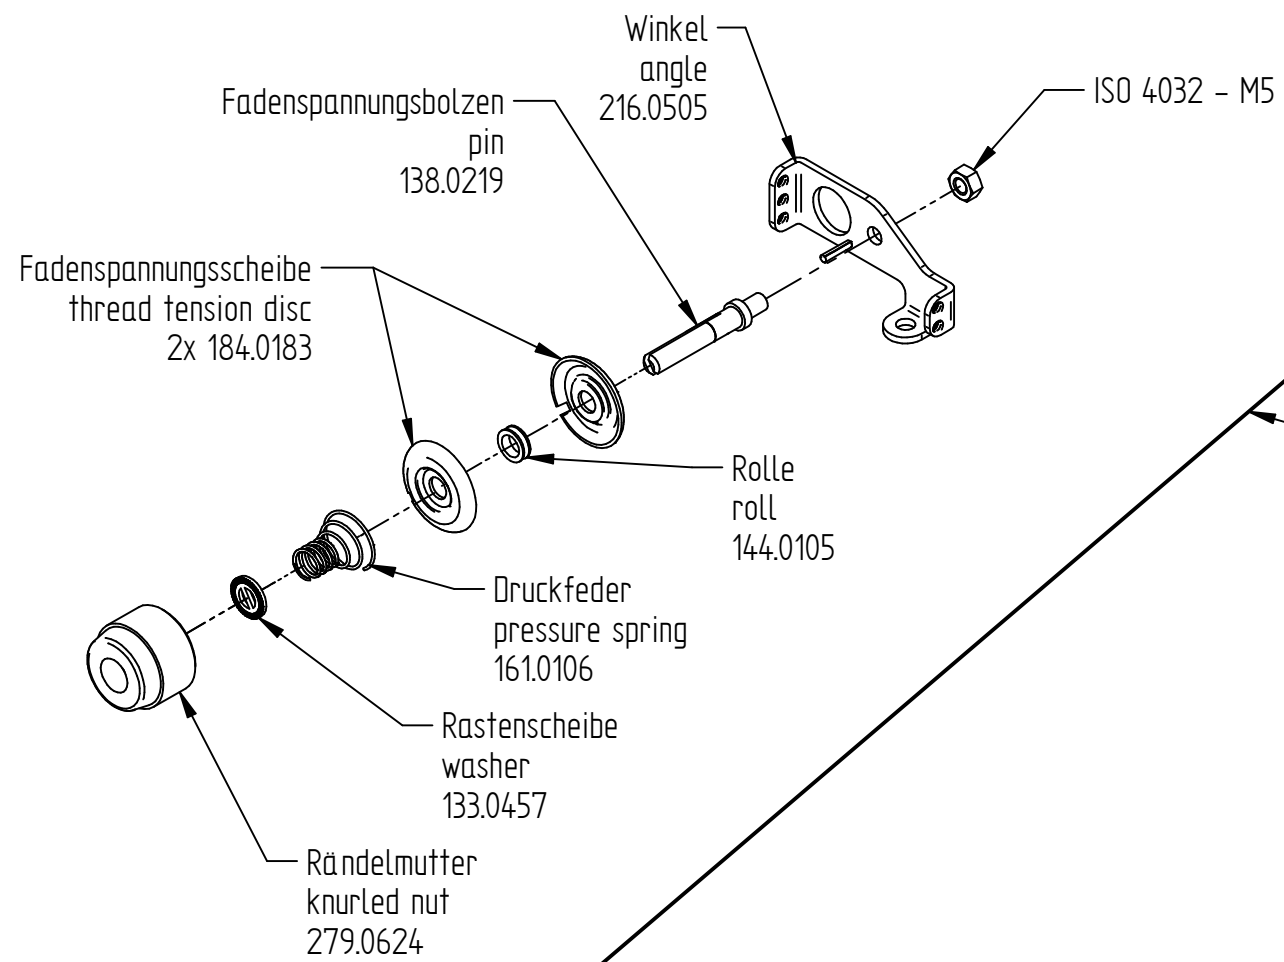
Winkel
angle
216.0505

ISO 4032 – M5

Fadenspannungsbolzen
pin
138.0219

Fadenspannungsscheibe
thread tension disc
2x 184.0183

Rolle
roll
144.0105

Druckfeder
pressure spring
161.0106

Rastenscheibe
washer
133.0457

Rändelmutter
knurled nut
279.0624